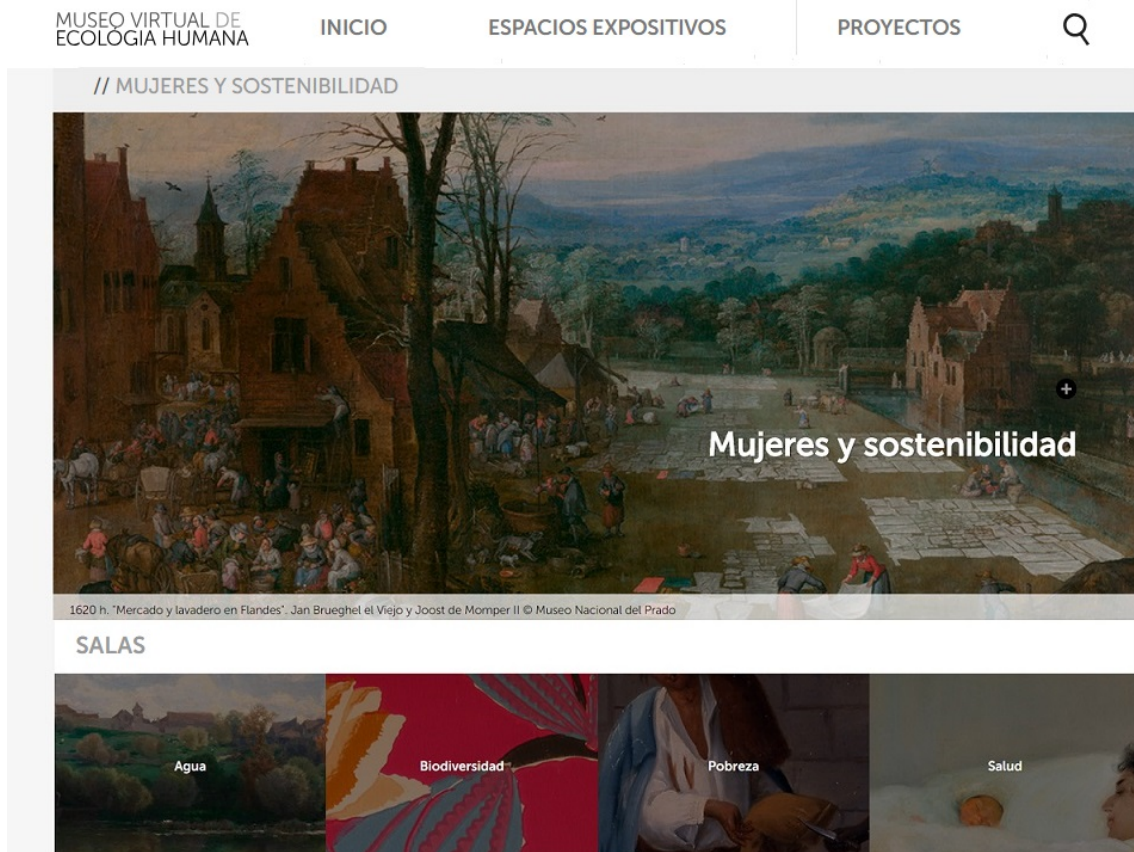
MUSEO VIRTUAL DE ECOLOGÍA HUMANA

INICIO

ESPACIOS EXPOSITIVOS

PROYECTOS

// MUJERES Y SOSTENIBILIDAD

Mujeres y sostenibilidad

1620 h. "Mercado y lavadero en Flandes". Jan Brueghel el Viejo y Joost de Momper II © Museo Nacional del Prado

SALAS

Agua

Biodiversidad

Pobreza

Salud